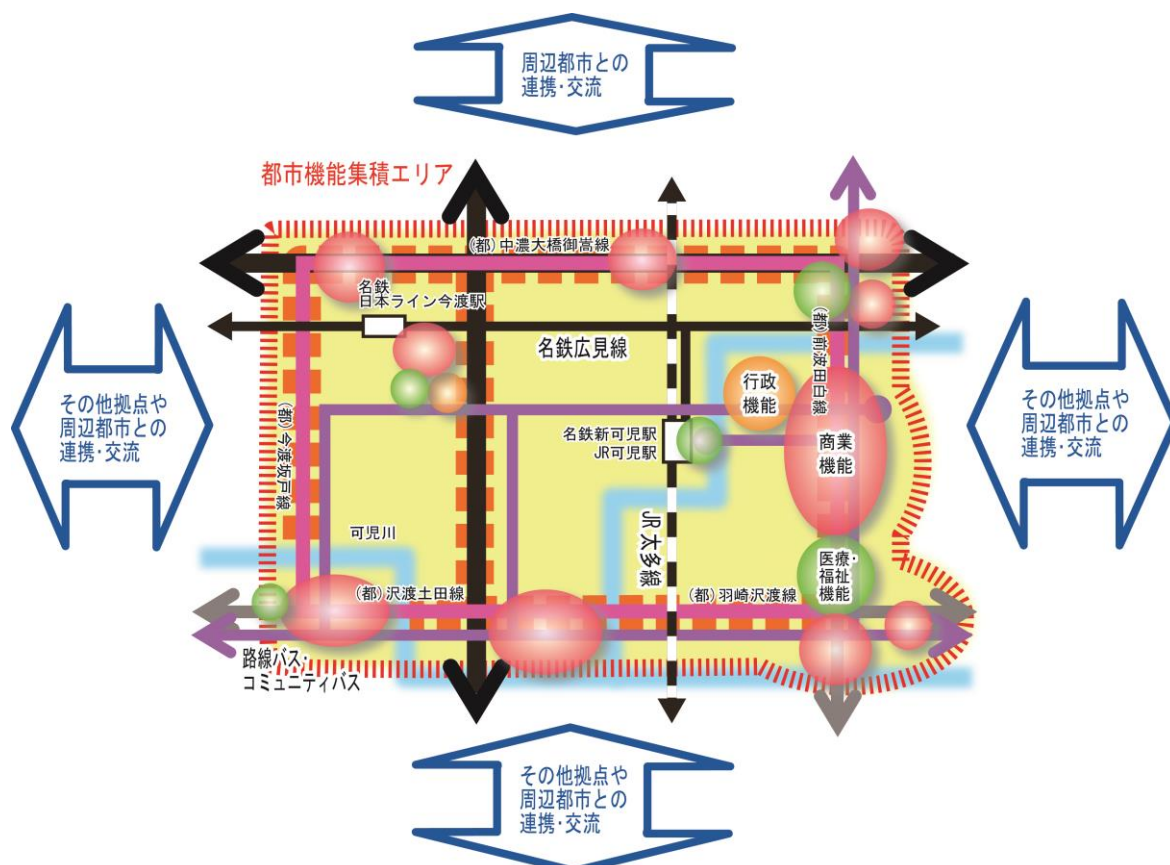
周辺都市との
連携・交流

都市機能集積エリア

(都)中濃大橋御嵩線

名鉄
日本ライン今渡駅

(都)前波田白線

名鉄広見線

その他拠点や
周辺都市との
連携・交流

行政
機能

その他拠点や
周辺都市との
連携・交流

(都)今渡坂戸線

名鉄新可児駅
JR可児駅

商業
機能

可児川

JR太多線

医療・
福祉
機能

(都)沢渡土田線

(都)羽崎沢渡線

路線バス・
コミュニティバス

その他拠点や
周辺都市との
連携・交流